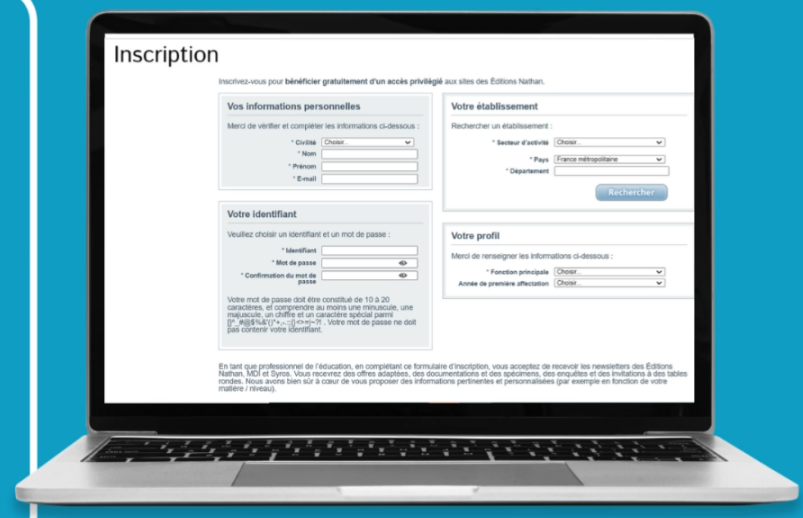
Inscription

Inscrivez-vous pour **bénéficier gratuitement d'un accès privilégié** aux sites des Éditions Nathan.

Vos informations personnelles

Merci de vérifier et compléter les informations ci-dessous :

* Civilité Choisir...
* Nom
* Prénom
* E-mail

Votre identifiant

Veuillez choisir un identifiant et un mot de passe :

* Identifiant
* Mot de passe
* Confirmation du mot de passe

Votre mot de passe doit être constitué de 10 à 20 caractères, et comprendre au moins une minuscule, une majuscule, un chiffre et un caractère spécial parmi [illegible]. Votre mot de passe ne doit pas contenir votre identifiant.

Votre établissement

Rechercher un établissement :

* Secteur d'activité Choisir...
* Pays France métropolitaine
* Département

Rechercher

Votre profil

Merci de renseigner les informations ci-dessous :

* Fonction principale Choisir...
Année de première affectation Choisir...

En tant que professionnel de l'éducation, en complétant ce formulaire d'inscription, vous acceptez de recevoir les newsletters des Éditions Nathan, MDI et Syros. Vous recevrez des offres adaptées, des documentations et des spécimens, des enquêtes et des invitations à des tables rondes. Nous avons bien sûr à cœur de vous proposer des informations pertinentes et personnalisées (par exemple en fonction de votre matière / niveau).